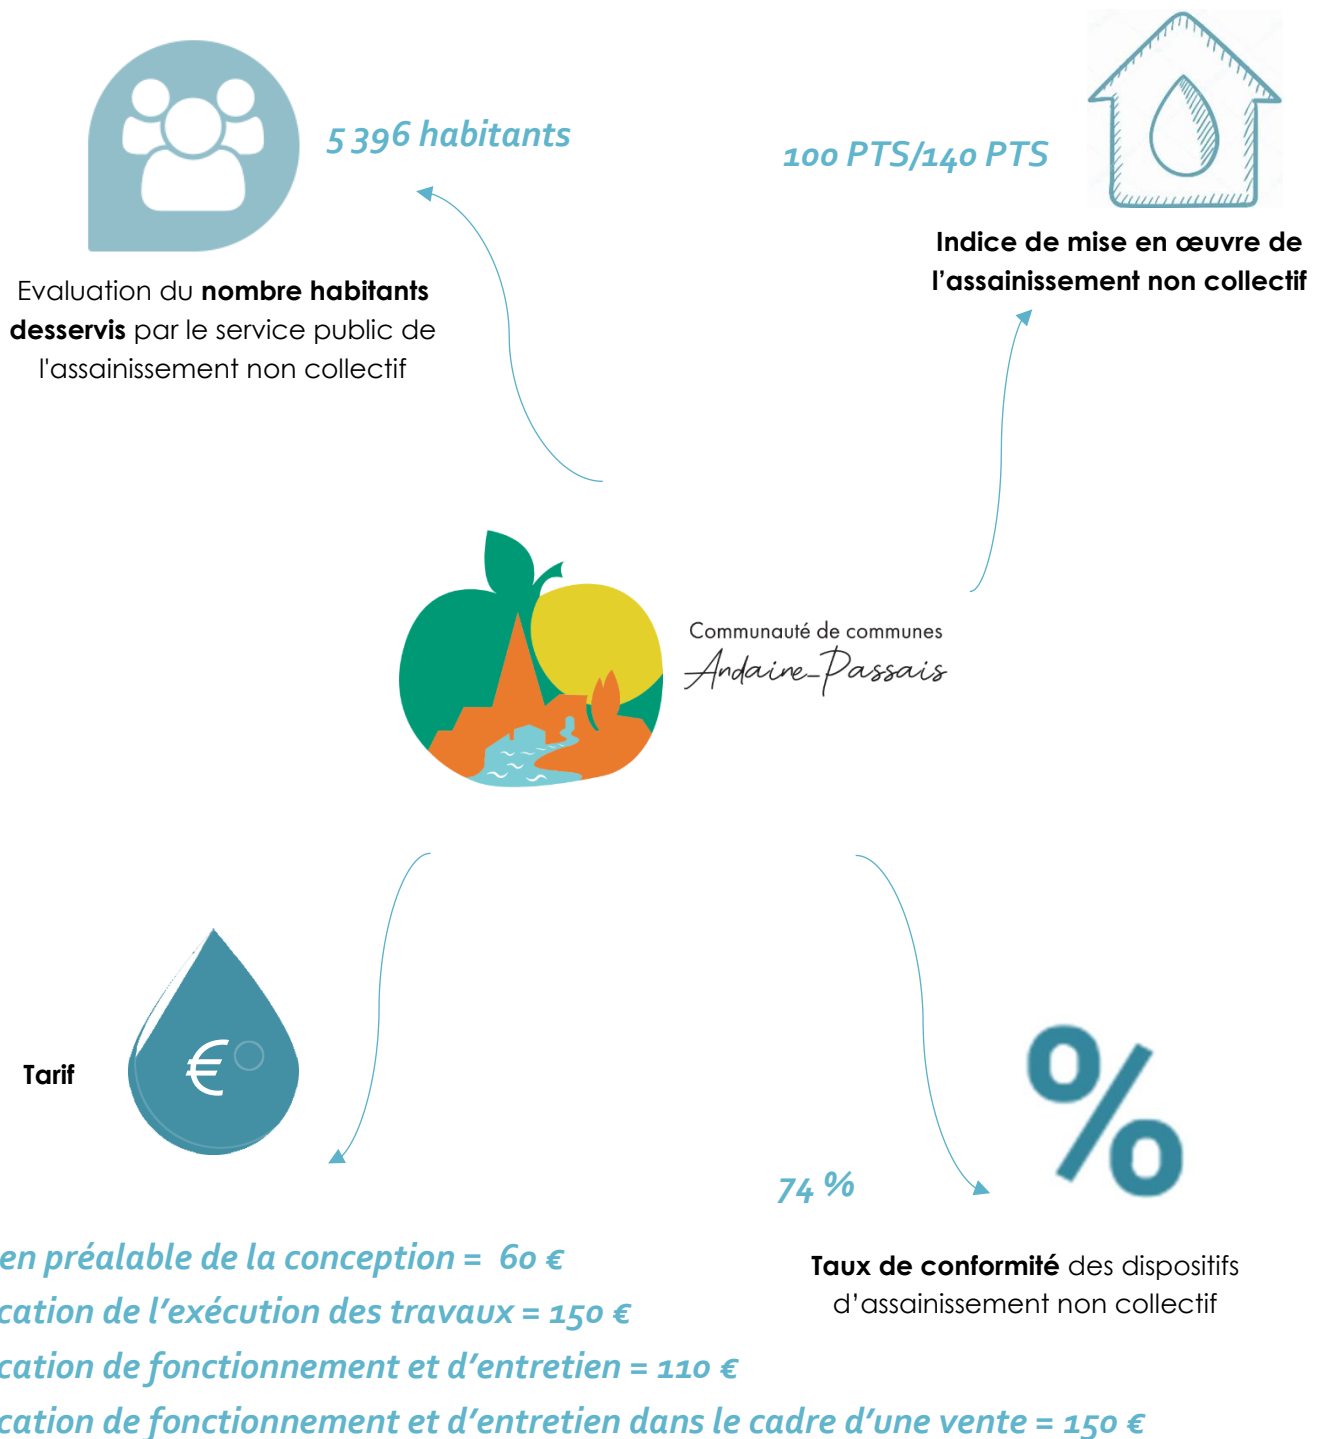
5 396 habitants

Evaluation du **nombre habitants desservis** par le service public de l'assainissement non collectif

100 PTS/140 PTS

**Indice de mise en œuvre de l'assainissement non collectif**

Communauté de communes
Andaine-Passais

Tarif

74 %

**Taux de conformité** des dispositifs d'assainissement non collectif

en préalable de la conception = 60 €
cation de l'exécution des travaux = 150 €
cation de fonctionnement et d'entretien = 110 €
cation de fonctionnement et d'entretien dans le cadre d'une vente = 150 €